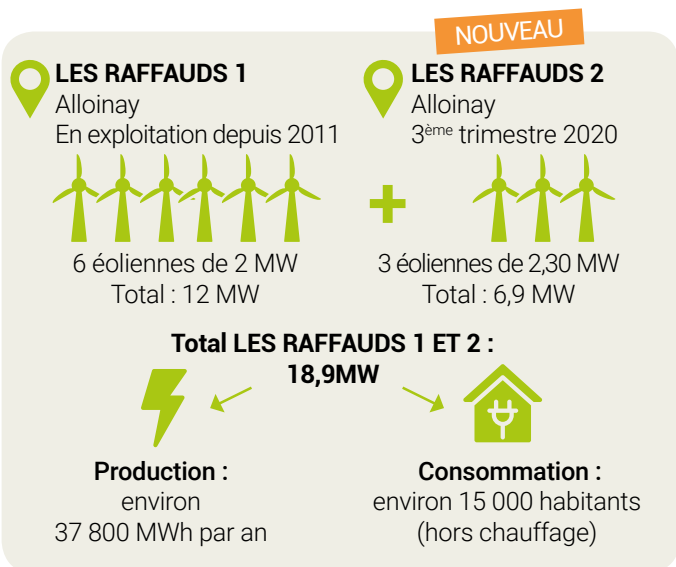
NOUVEAU

LES RAFFAUDS 1
Alloinay
En exploitation depuis 2011

6 éoliennes de 2 MW
Total : 12 MW

LES RAFFAUDS 2
Alloinay
3ème trimestre 2020

3 éoliennes de 2,30 MW
Total : 6,9 MW

Total LES RAFFAUDS 1 ET 2 :
18,9MW

Production :
environ
37 800 MWh par an

Consommation :
environ 15 000 habitants
(hors chauffage)